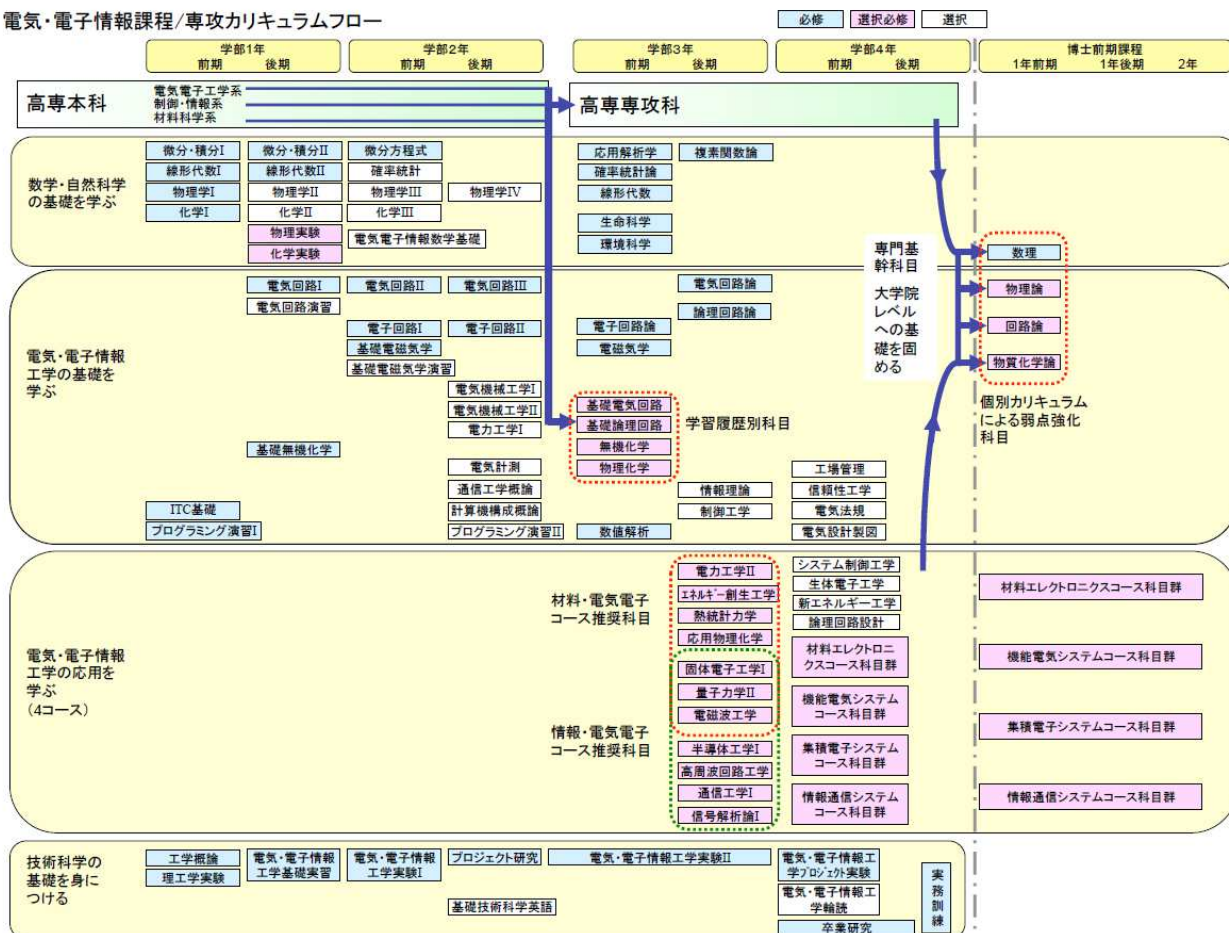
電気・電子情報課程/専攻カリキュラムフロー

必修　選択必修　選択

学部1年 前期 後期
学部2年 前期 後期
学部3年 前期 後期
学部4年 前期 後期
博士前期課程 1年前期 1年後期 2年

高専本科
電気電子工学系
制御・情報系
材料科学系
高専専攻科

数学・自然科学の基礎を学ぶ
微分・積分I
線形代数I
物理学I
化学I
微分・積分II
線形代数II
物理学II
化学II
物理実験
化学実験
微分方程式
確率統計
物理学III
化学III
電気電子情報数学基礎
物理学IV
応用解析学
確率統計論
線形代数
生命科学
環境科学
複素関数論

専門基幹科目

大学院レベルへの基礎を固める

数理
物理論
回路論
物質化学論

個別カリキュラムによる弱点強化科目

電気・電子情報工学の基礎を学ぶ
電気回路I
電気回路演習
電気回路II
電子回路I
基礎電磁気学
基礎電磁気学演習
電気回路III
電子回路II
電気機械工学I
電気機械工学II
電力工学I
基礎無機化学
電気計測
通信工学概論
計算機構成概論
プログラミング演習II
ITC基礎
プログラミング演習I
電気回路論
論理回路論
電子回路論
電磁気学
基礎電気回路
基礎論理回路
無機化学
物理化学
学習履歴別科目
情報理論
制御工学
数値解析
工場管理
信頼性工学
電気法規
電気設計製図

電気・電子情報工学の応用を学ぶ
(4コース)
材料・電気電子コース推奨科目
電力工学II
ｴﾈﾙｷﾞｰ創生工学
熱統計力学
応用物理化学
固体電子工学I
量子力学II
電磁波工学
情報・電気電子コース推奨科目
半導体工学I
高周波回路工学
通信工学I
信号解析論I
システム制御工学
生体電子工学
新エネルギー工学
論理回路設計
材料エレクトロニクスコース科目群
機能電気システムコース科目群
集積電子システムコース科目群
情報通信システムコース科目群
材料エレクトロニクスコース科目群
機能電気システムコース科目群
集積電子システムコース科目群
情報通信システムコース科目群

技術科学の基礎を身につける
工学概論
理工学実験
電気・電子情報工学基礎実習
電気・電子情報工学実験I
プロジェクト研究
電気・電子情報工学実験II
基礎技術科学英語
電気・電子情報工学ﾌﾟﾛｼﾞｪｸﾄ実験
電気・電子情報工学輪読
卒業研究
実務訓練